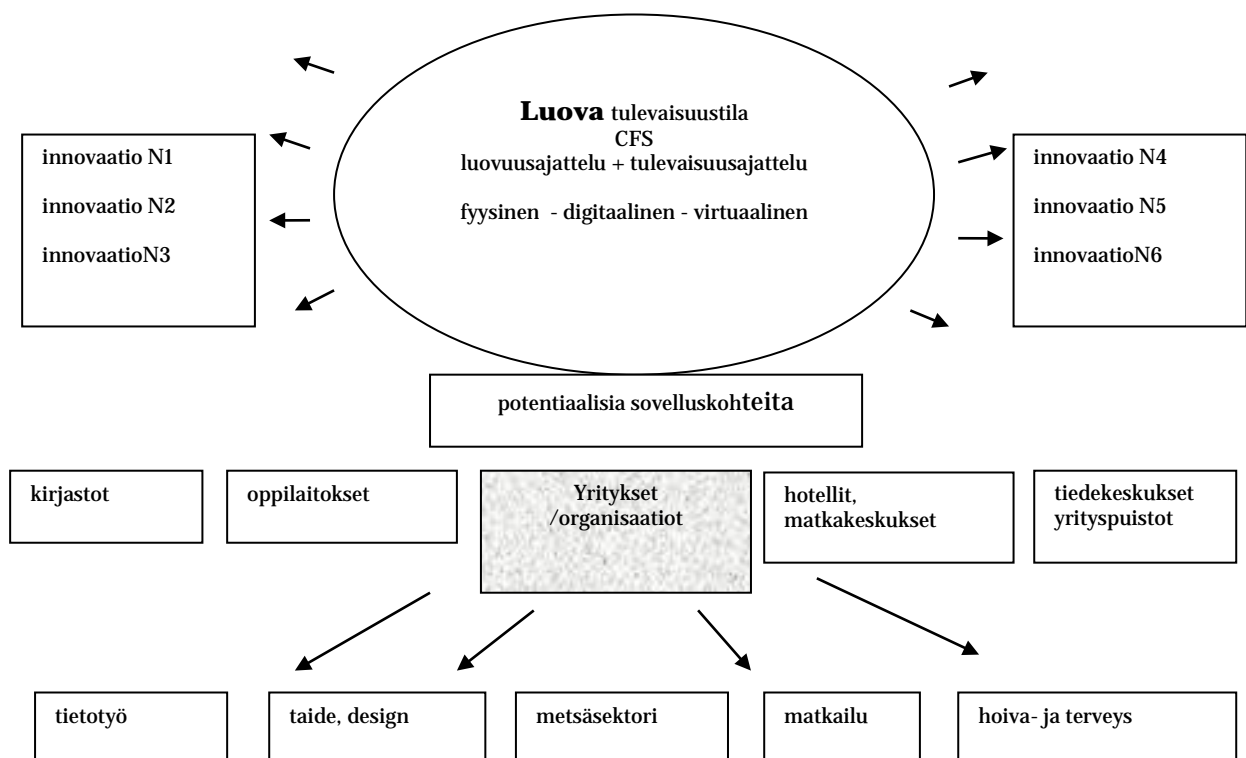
Luova tulevaisuustila
CFS
luovuusajattelu + tulevaisuusajattelu

fyysinen - digitaalinen - virtuaalinen

innovaatio N1

innovaatio N2

innovaatioN3

innovaatio N4

innovaatio N5

innovaatioN6

potentiaalisia sovelluskohteita

kirjastot

oppilaitokset

Yritykset /organisaatiot

hotellit, matkakeskukset

tiedekeskukset yrityspuistot

tietotyö

taide, design

metsäsektori

matkailu

hoiva- ja terveys